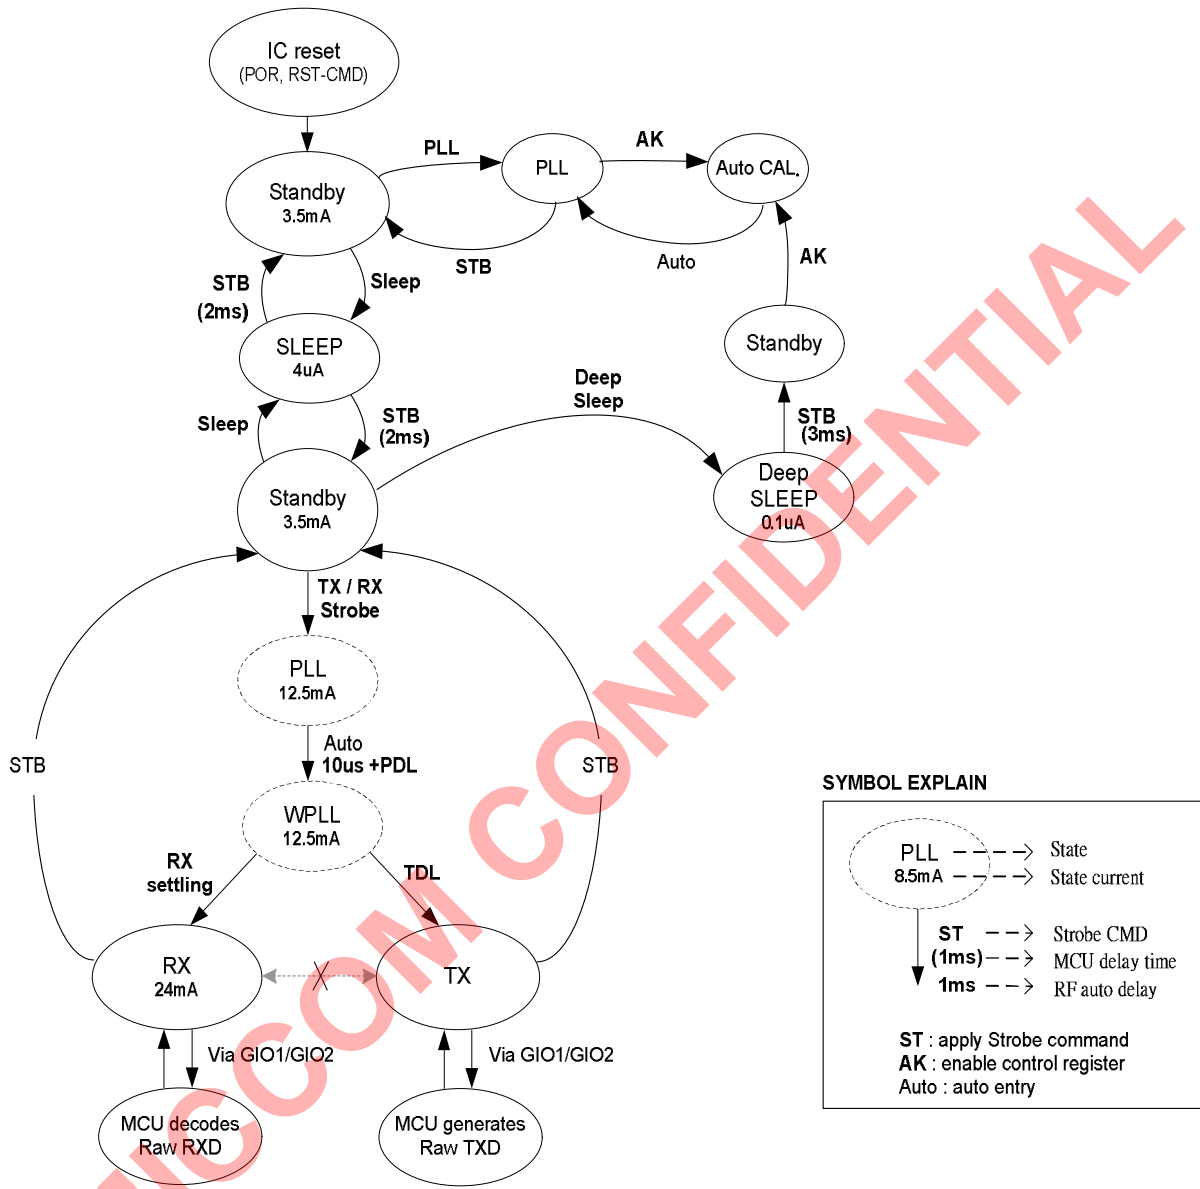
IC reset
(POR, RST-CMD)

PLL
AK

Standby
3.5mA

PLL

Auto CAL.

STB

Auto

AK

STB
(2ms)

Sleep

SLEEP
4uA

Standby

Sleep

STB
(2ms)

Deep
Sleep

STB
(3ms)

Standby
3.5mA

Deep
SLEEP
0.1uA

TX / RX
Strobe

PLL
12.5mA

Auto
10us +PDL

STB

STB

WPLL
12.5mA

RX
settling

TDL

RX
24mA

TX

Via GIO1/GIO2

Via GIO1/GIO2

MCU decodes
Raw RXD

MCU generates
Raw TXD

SYMBOL EXPLAIN

PLL
8.5mA

State
State current

ST
(1ms)
1ms

Strobe CMD
MCU delay time
RF auto delay

ST : apply Strobe command
AK : enable control register
Auto : auto entry

AMIICOM CONFIDENTIAL